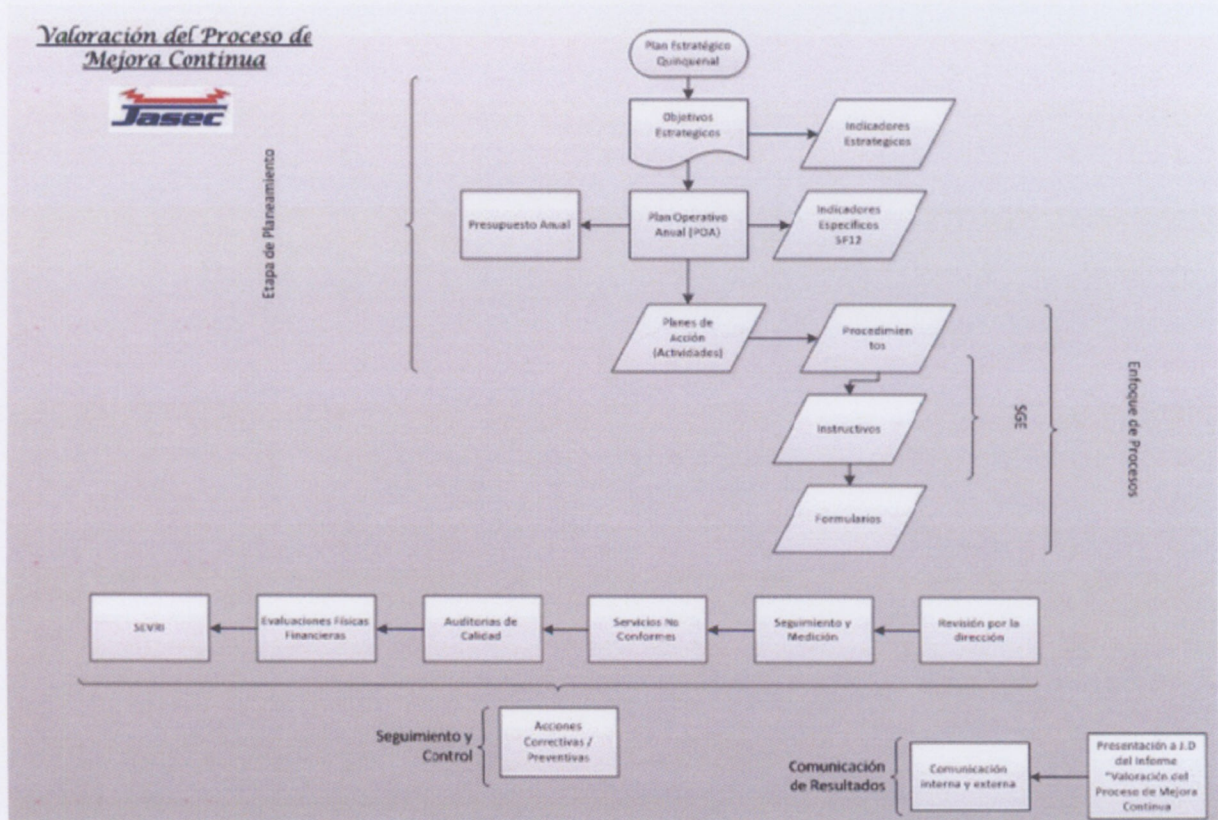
Valoración del Proceso de Mejora Continua

Jasec

Etapa de Planeamiento

Plan Estratégico Quinquenal

Objetivos Estrategicos

Indicadores Estrategicos

Presupuesto Anual

Plan Operativo Anual (POA)

Indicadores Especificos SF12

Planes de Acción (Actividades)

Procedimien tos

Instructivos

Formularios

SGE

Enfoque de Procesos

SEVRI

Evaluaciones Físicas Financieras

Auditorias de Calidad

Servicios No Conformes

Seguimiento y Medición

Revisión por la dirección

Seguimiento y Control

Acciones Correctivas / Preventivas

Comunicación de Resultados

Comunicación interna y externa

Presentación a J.D del Informe "Valoración del Proceso de Mejora Continua